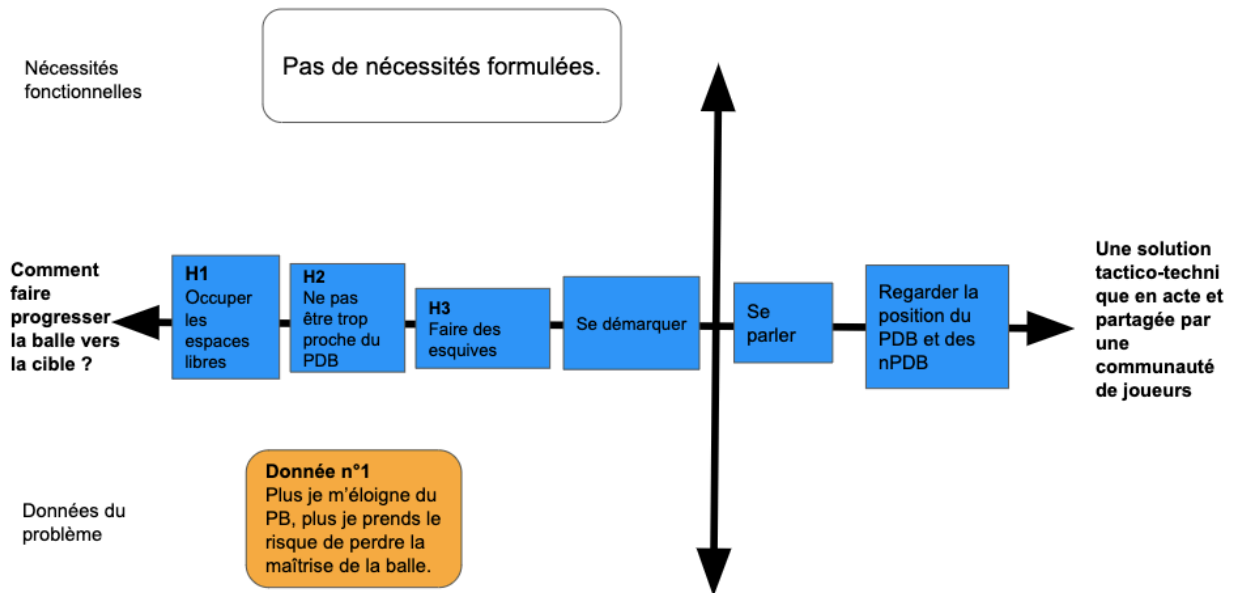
Nécessités fonctionnelles

Pas de nécessités formulées.

Comment faire progresser la balle vers la cible ?

H1
Occuper les espaces libres

H2
Ne pas être trop proche du PDB

H3
Faire des esquives

Se démarquer

Se parler

Regarder la position du PDB et des nPDB

Une solution tactico-technique en acte et partagée par une communauté de joueurs

Données du problème

Donnée n°1
Plus je m'éloigne du PB, plus je prends le risque de perdre la maîtrise de la balle.